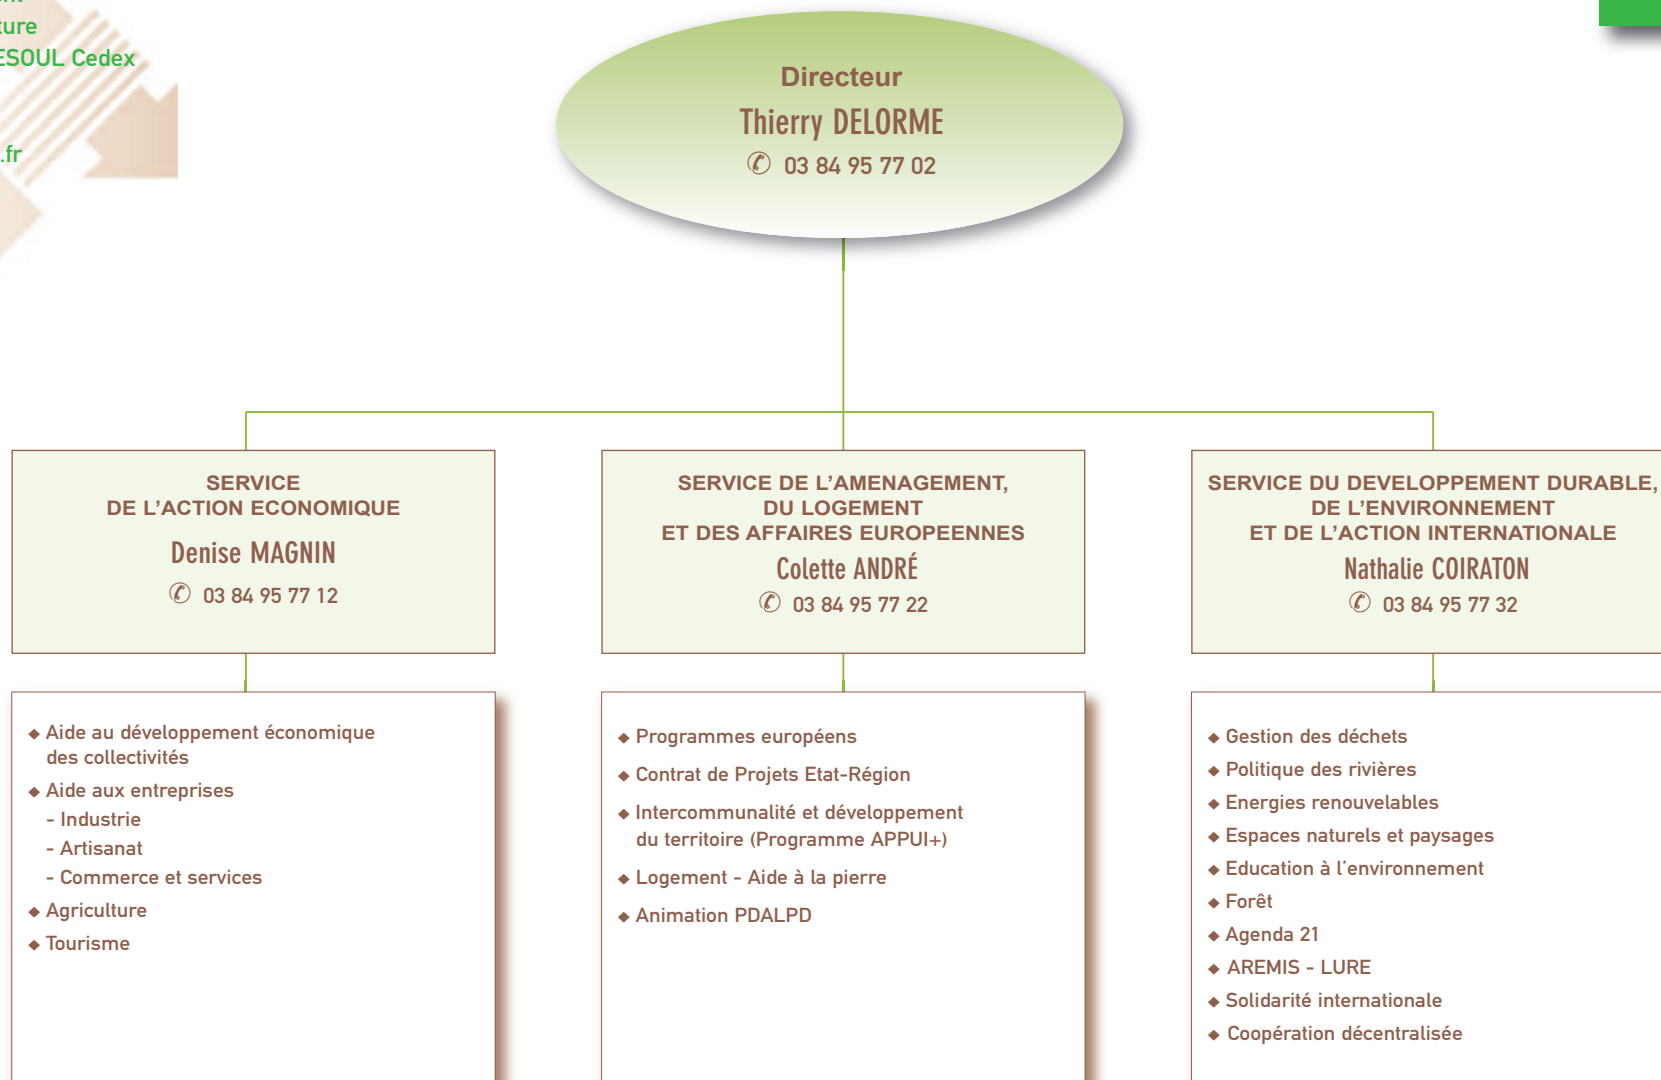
ture
ESOUL Cedex

.fr

Directeur
Thierry DELORME
✆ 03 84 95 77 02

SERVICE
DE L'ACTION ECONOMIQUE
Denise MAGNIN
✆ 03 84 95 77 12

SERVICE DE L'AMENAGEMENT,
DU LOGEMENT
ET DES AFFAIRES EUROPEENNES
Colette ANDRÉ
✆ 03 84 95 77 22

SERVICE DU DEVELOPPEMENT DURABLE,
DE L'ENVIRONNEMENT
ET DE L'ACTION INTERNATIONALE
Nathalie COIRATON
✆ 03 84 95 77 32

◆ Aide au développement économique des collectivités
◆ Aide aux entreprises
- Industrie
- Artisanat
- Commerce et services
◆ Agriculture
◆ Tourisme

◆ Programmes européens
◆ Contrat de Projets Etat-Région
◆ Intercommunalité et développement du territoire (Programme APPUI+)
◆ Logement - Aide à la pierre
◆ Animation PDALPD

◆ Gestion des déchets
◆ Politique des rivières
◆ Energies renouvelables
◆ Espaces naturels et paysages
◆ Education à l'environnement
◆ Forêt
◆ Agenda 21
◆ AREMIS - LURE
◆ Solidarité internationale
◆ Coopération décentralisée